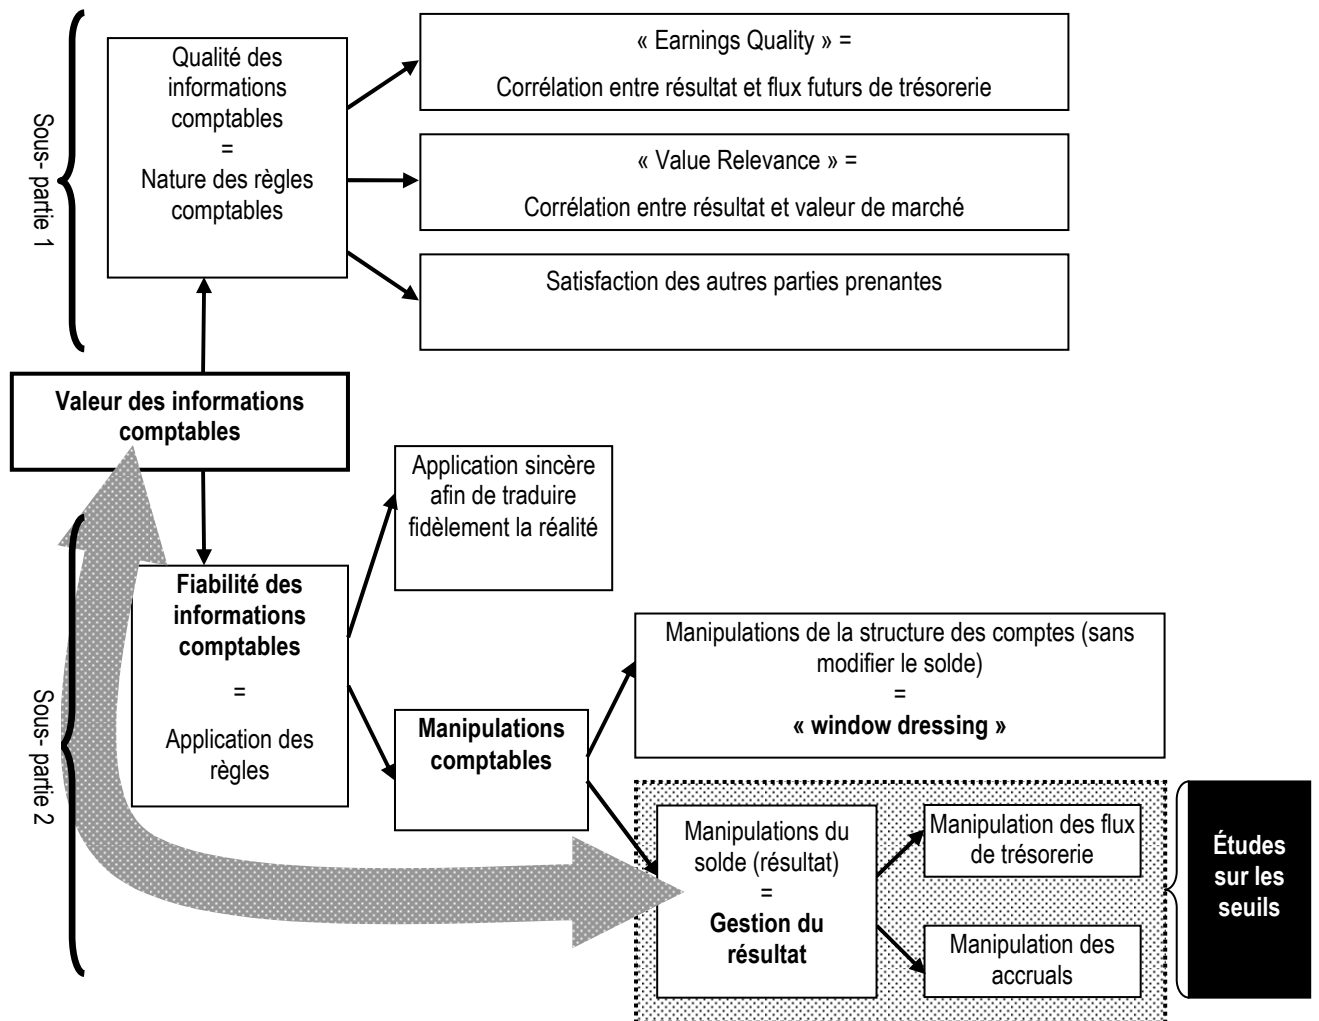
Sous- partie 1

Qualité des informations comptables
=
Nature des règles comptables

« Earnings Quality » =
Corrélation entre résultat et flux futurs de trésorerie

« Value Relevance » =
Corrélation entre résultat et valeur de marché

Satisfaction des autres parties prenantes

**Valeur des informations comptables**

Application sincère afin de traduire fidèlement la réalité

Sous- partie 2

**Fiabilité des informations comptables**
=
Application des règles

Manipulations de la structure des comptes (sans modifier le solde)
=
**« window dressing »**

**Manipulations comptables**

Manipulations du solde (résultat)
=
**Gestion du résultat**

Manipulation des flux de trésorerie

Manipulation des accruals

**Études sur les seuils**